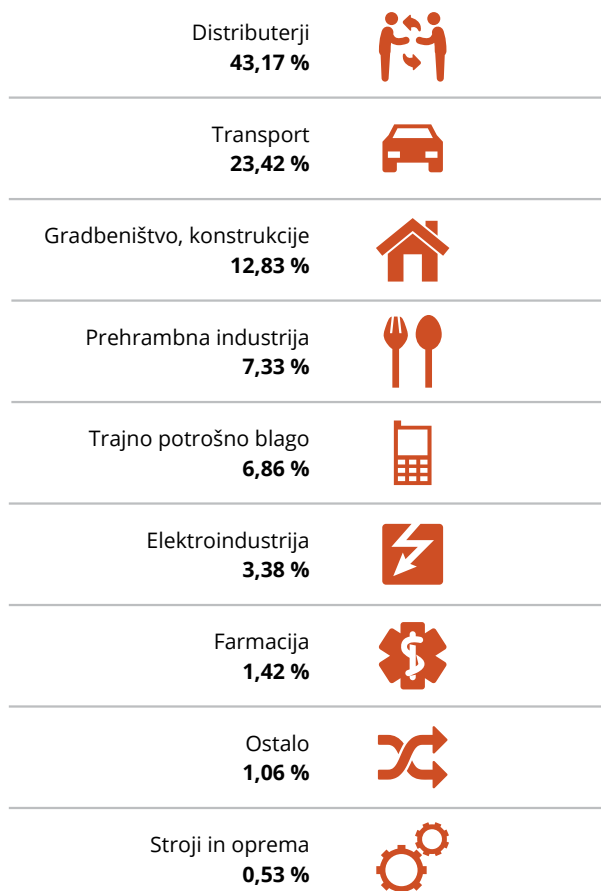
Distributerji
**43,17 %**

Transport
**23,42 %**

Gradbeništvo, konstrukcije
**12,83 %**

Prehrambna industrija
**7,33 %**

Trajno potrošno blago
**6,86 %**

Elektroindustrija
**3,38 %**

Farmacija
**1,42 %**

Ostalo
**1,06 %**

Stroji in oprema
**0,53 %**